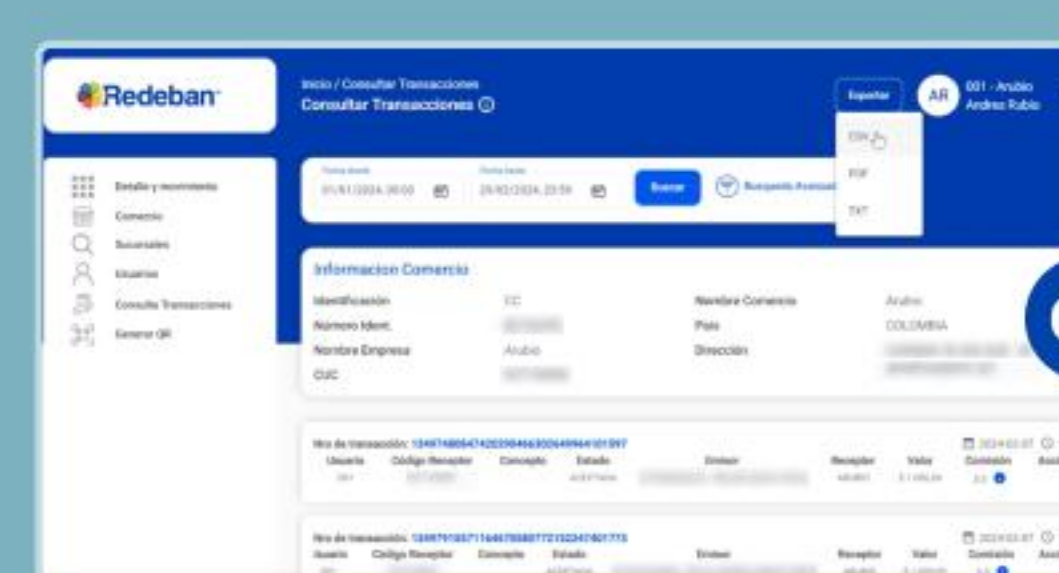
Redeban

Inicio / Consultar Transacciones
Consultar Transacciones

Exportar
AR
001 - Arubio
Andres Rubio

CSV
PDF
TXT

Detalle y movimiento
Comercio
Sucursales
Usuarios
Consulta Transacciones
Generar QR

Fecha desde
01/01/2024, 00:00
Fecha hasta
29/02/2024, 23:59
Buscar
Busqueda Avanzada

Informacion Comercio
Identificación
CC
Nombre Comercio
Arubio
Número Ident.
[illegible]
País
COLOMBIA
Nombre Empresa
Arubio
Dirección
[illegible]
CUC
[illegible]

Nro de transacción: 13497480647420398463026499641101597
2024-02-07
Usuario
Código Receptor
Concepto
Estado
Emisor
Receptor
Valor
Comisión
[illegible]

Nro de transacción: 13497910571164670080772152247601773
2024-02-07
Usuario
Código Receptor
Concepto
Estado
Emisor
Receptor
Valor
Comisión
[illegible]